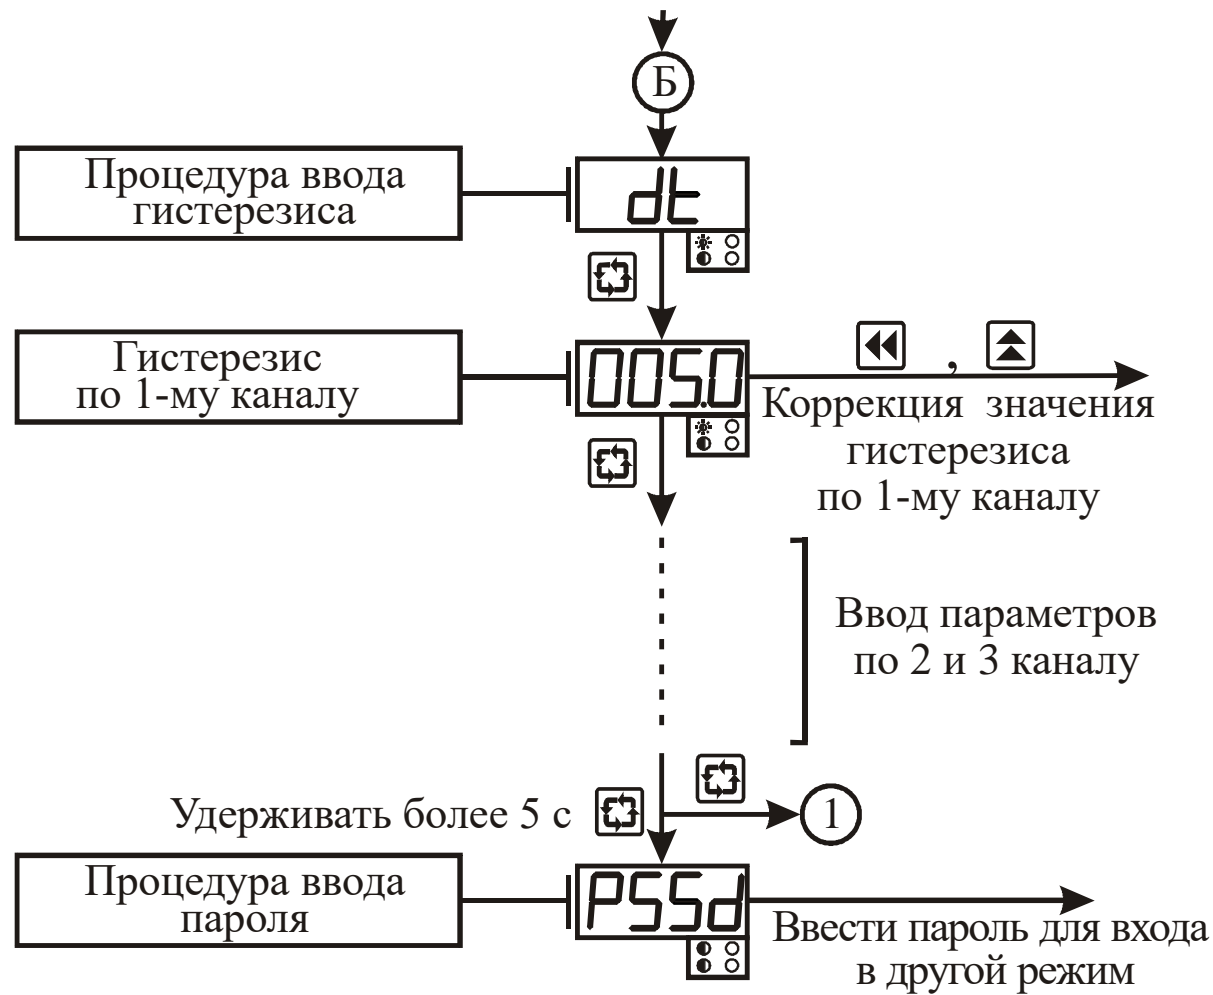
Б

Процедура ввода гистерезиса

dt

Гистерезис по 1-му каналу

005.0

,

Коррекция значения гистерезиса по 1-му каналу

Ввод параметров по 2 и 3 каналу

Удерживать более 5 с

1

Процедура ввода пароля

PSSd

Ввести пароль для входа в другой режим